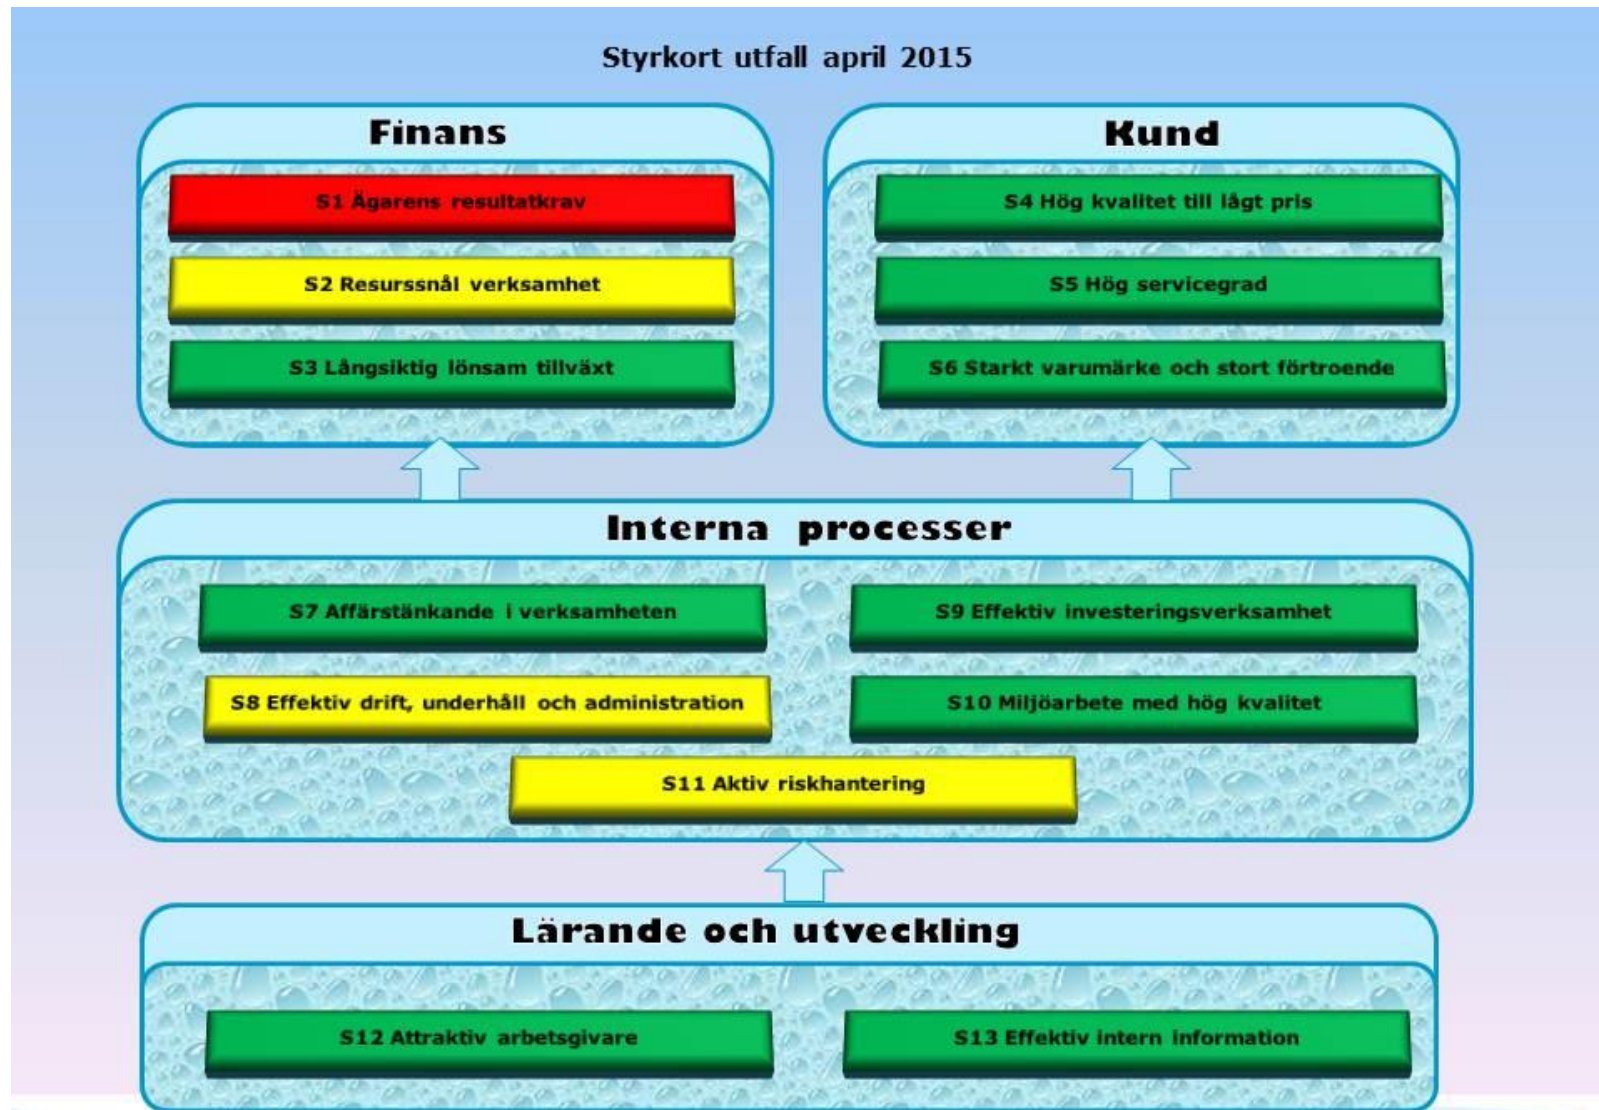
Styrkort utfall april 2015

Finans

S1 Ägarens resultatkrav

S2 Resurssnål verksamhet

S3 Långsiktig lönsam tillväxt

Kund

S4 Hög kvalitet till lågt pris

S5 Hög servicegrad

S6 Starkt varumärke och stort förtroende

Interna processer

S7 Affärstänkande i verksamheten

S9 Effektiv investeringsverksamhet

S8 Effektiv drift, underhåll och administration

S10 Miljöarbete med hög kvalitet

S11 Aktiv riskhantering

Lärande och utveckling

S12 Attraktiv arbetsgivare

S13 Effektiv intern information